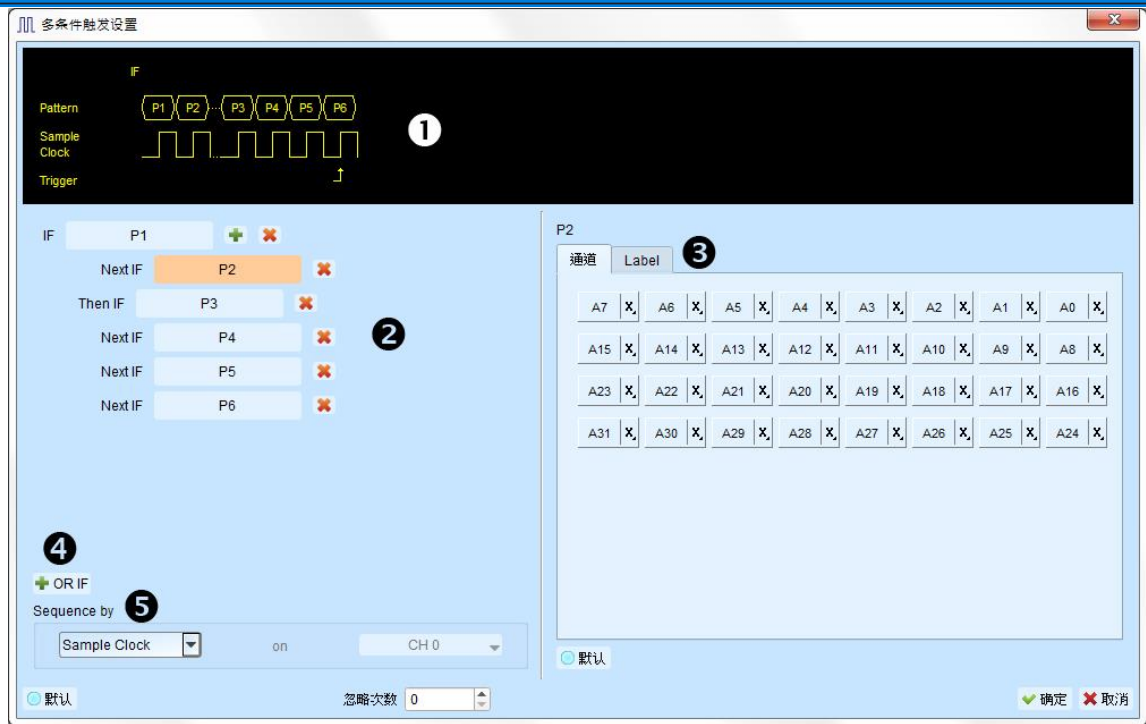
多条件触发设置

IF
Pattern P1 P2 P3 P4 P5 P6
Sample Clock
Trigger

❶

IF P1
Next IF P2
Then IF P3
Next IF P4
Next IF P5
Next IF P6

❷

❹
OR IF
Sequence by ❺
Sample Clock on CH 0

P2
通道 Label ❸

| A7 X | A6 X | A5 X | A4 X | A3 X | A2 X | A1 X | A0 X |
|---|---|---|---|---|---|---|---|
| A15 X | A14 X | A13 X | A12 X | A11 X | A10 X | A9 X | A8 X |
| A23 X | A22 X | A21 X | A20 X | A19 X | A18 X | A17 X | A16 X |
| A31 X | A30 X | A29 X | A28 X | A27 X | A26 X | A25 X | A24 X |

默认

默认
忽略次数 0
确定 取消